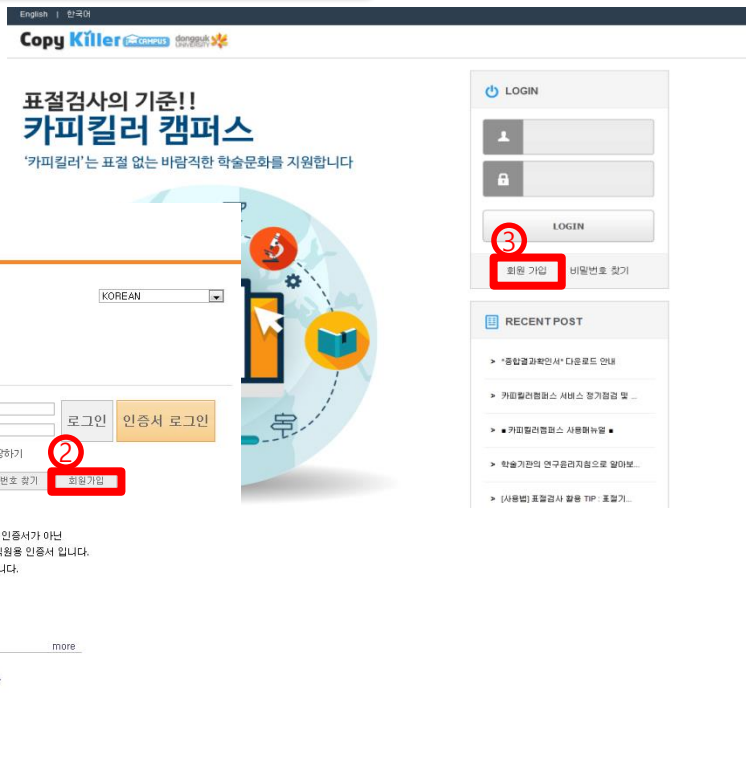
English | 한국어

Copy Killer CAMPUS dongguk UNIVERSITY

표절검사의 기준!!
카피킬러 캠퍼스
'카피킬러'는 표절 없는 바람직한 학술문화를 지원합니다

KOREAN

로그인 인증서 로그인

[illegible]하기

②

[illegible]번호 찾기 회원가입

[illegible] 인증서가 아닌
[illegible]원용 인증서 입니다.
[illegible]니다.

more

LOGIN

LOGIN

③

회원 가입 비밀번호 찾기

RECENT POST

> "종합결과확인서" 다운로드 안내

> 카피킬러캠퍼스 서비스 정기점검 및 ...

> ■ 카피킬러캠퍼스 사용메뉴얼 ■

> 학술기관의 연구윤리지침으로 알아보...

> [사용법] 표절검사 활용 TIP : 표절기...